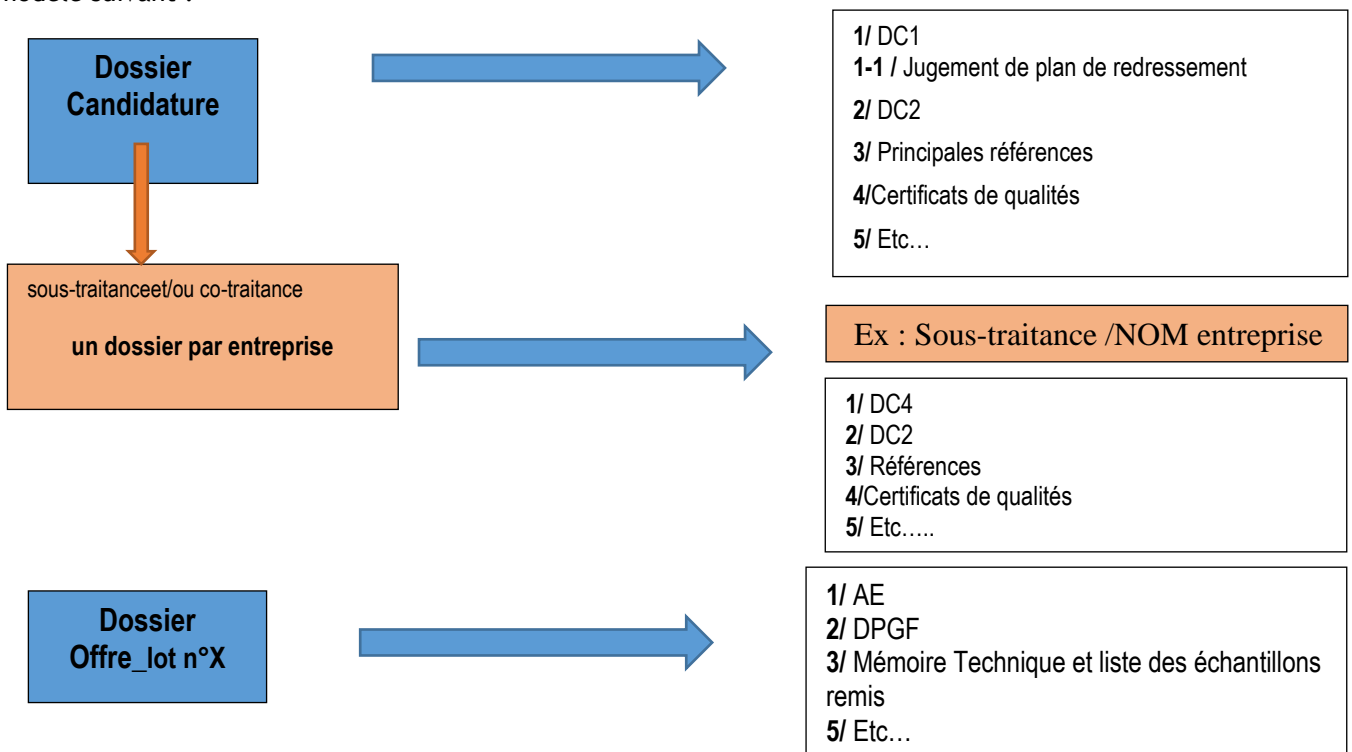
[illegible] suivant :

Dossier Candidature

1/ DC1
1-1 / Jugement de plan de redressement
2/ DC2
3/ Principales références
4/Certificats de qualités
5/ Etc…

sous-traitanceet/ou co-traitance

un dossier par entreprise

Ex : Sous-traitance /NOM entreprise

1/ DC4
2/ DC2
3/ Références
4/Certificats de qualités
5/ Etc…..

Dossier Offre_lot n°X

1/ AE
2/ DPGF
3/ Mémoire Technique et liste des échantillons remis
5/ Etc…